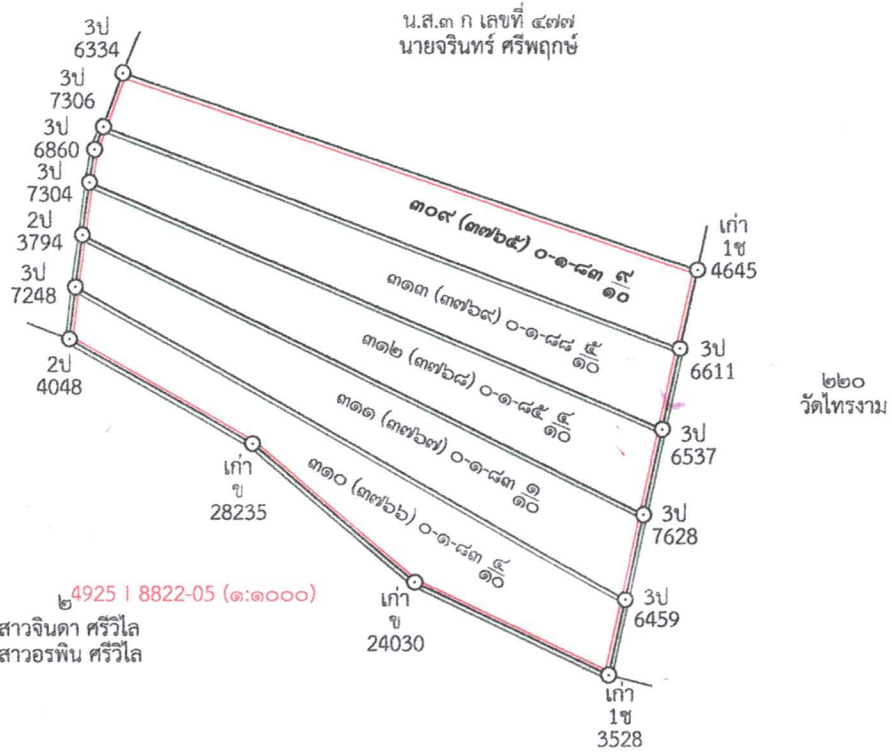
น.ส.๓ ก เลขที่ ๔๗๗
นายจรินทร์ ศรีพฤกษ์

3ป
6334

3ป
7306

3ป
6860

3ป
7304

2ป
3794

3ป
7248

2ป
4048

๓๐๙ (๓๗๖๕) ๐-๑-๘๓ $\frac{๙}{๑๐}$

๓๑๓ (๓๗๖๙) ๐-๑-๘๘ $\frac{๕}{๑๐}$

๓๑๒ (๓๗๖๘) ๐-๑-๘๕ $\frac{๔}{๑๐}$

๓๑๑ (๓๗๖๗) ๐-๑-๘๓ $\frac{๑}{๑๐}$

๓๑๐ (๓๗๖๖) ๐-๑-๘๓ $\frac{๔}{๑๐}$

เก่า
1ช
4645

3ป
6611

๒๒๐
วัดไทรงาม

3ป
6537

3ป
7628

3ป
6459

เก่า
ข
28235

เก่า
ข
24030

เก่า
1ช
3528

๒ 4925 I 8822-05 (๑:๑๐๐๐)
สาวจินดา ศรีวิไล
สาวอรพิน ศรีวิไล